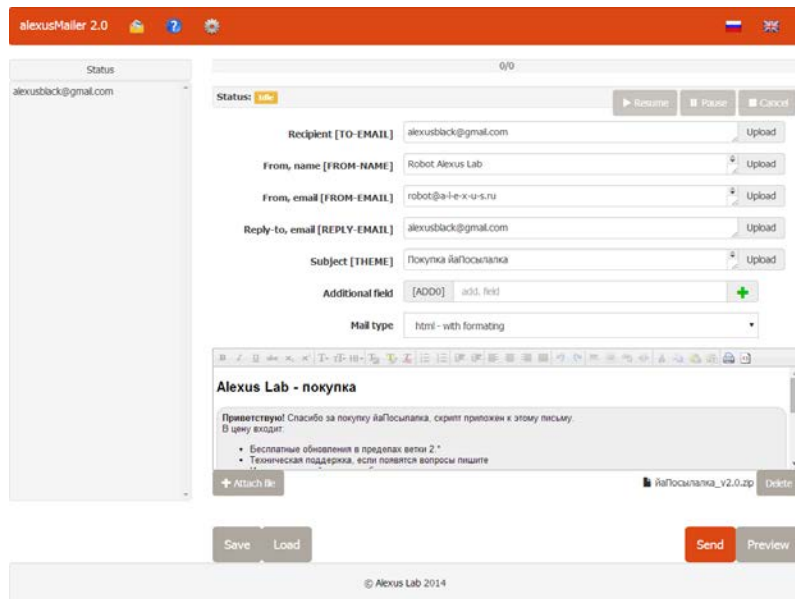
alexusMailer 2.0

Status

alexusblack@gmail.com

0/0

Status: Idle

Resume Pause Cancel

Recipient [TO-EMAIL] alexusblack@gmail.com Upload

From, name [FROM-NAME] Robot Alexus Lab Upload

From, email [FROM-EMAIL] robot@a-l-e-x-u-s.ru Upload

Reply-to, email [REPLY-EMAIL] alexusblack@gmail.com Upload

Subject [THEME] Покупка йаПосылалка Upload

Additional field [ADD0] add. field

Mail type html - with formating

Alexus Lab - покупка

Приветствую! Спасибо за покупку йаПосылалка, скрипт приложен к этому письму.
В цену входит:

• Бесплатные обновления в пределах ветки 2.*
• Техническая поддержка, если появятся вопросы пишите
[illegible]

Attach file

йаПосылалка_v2.0.zip Delete

Save Load

Send Preview

© Alexus Lab 2014